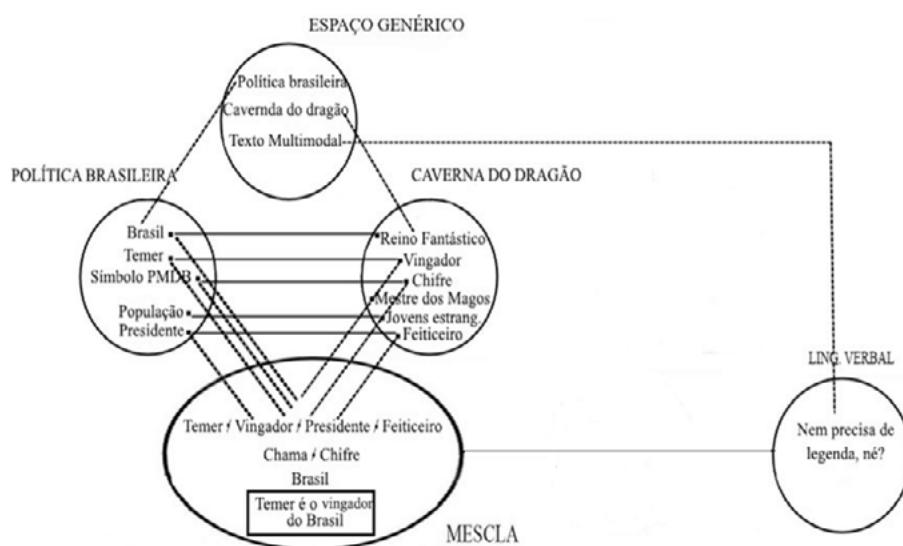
ESPAÇO GENÉRICO

Política brasileira
Cavernda do dragão
Texto Multimodal

POLÍTICA BRASILEIRA

Brasil
Temer
Símbolo PMDB
População
Presidente

CAVERNA DO DRAGÃO

Reino Fantástico
Vingador
Chifre
Mestre dos Magos
Jovens estrang.
Feiticeiro

LING. VERBAL

Nem precisa de legenda, né?

Temer / Vingador / Presidente / Feiticeiro
Chama / Chifre
Brasil
Temer é o vingador do Brasil

MESCLA